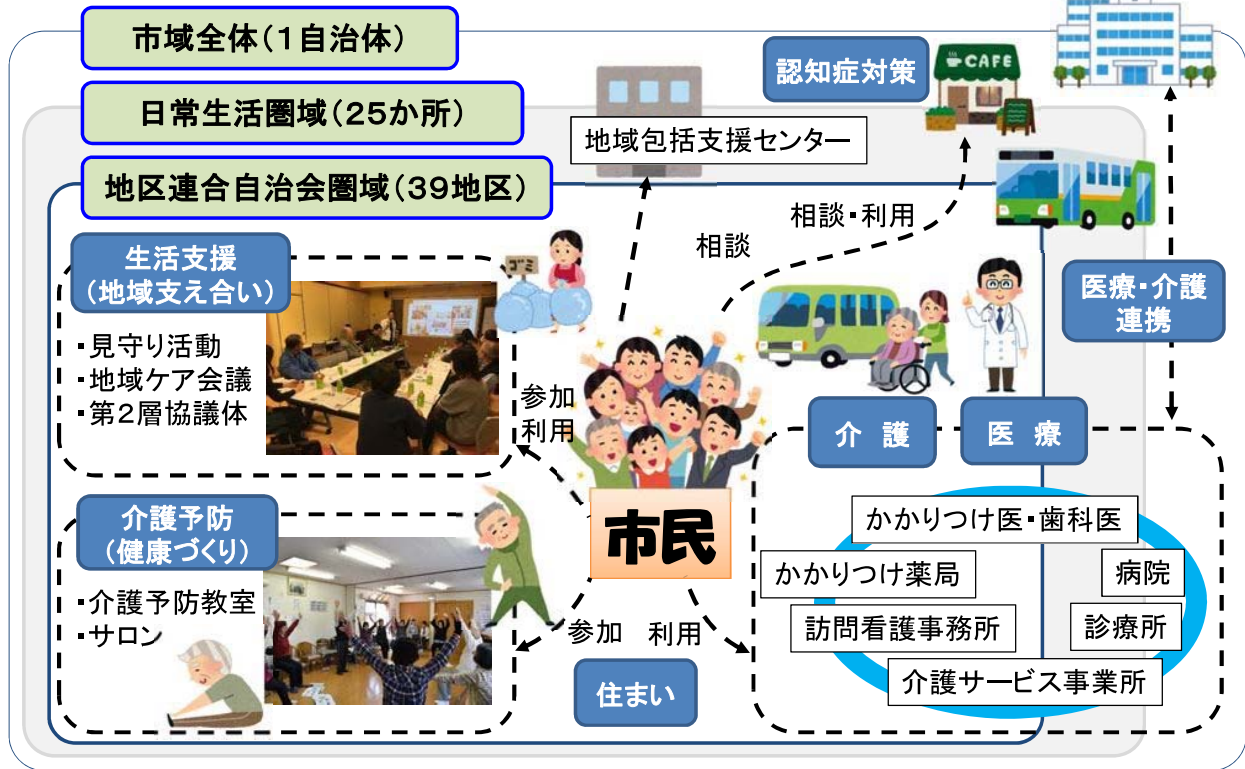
市域全体（1自治体）

日常生活圏域（25か所）

地区連合自治会圏域（39地区）

地域包括支援センター

認知症対策

CAFE

相談・利用

相談

医療・介護連携

生活支援（地域支え合い）

ゴミ

・見守り活動
・地域ケア会議
・第2層協議体

参加
利用

介護予防（健康づくり）

・介護予防教室
・サロン

市民

参加　利用

住まい

介　護

医　療

かかりつけ医・歯科医

かかりつけ薬局

病院

訪問看護事務所

診療所

介護サービス事業所